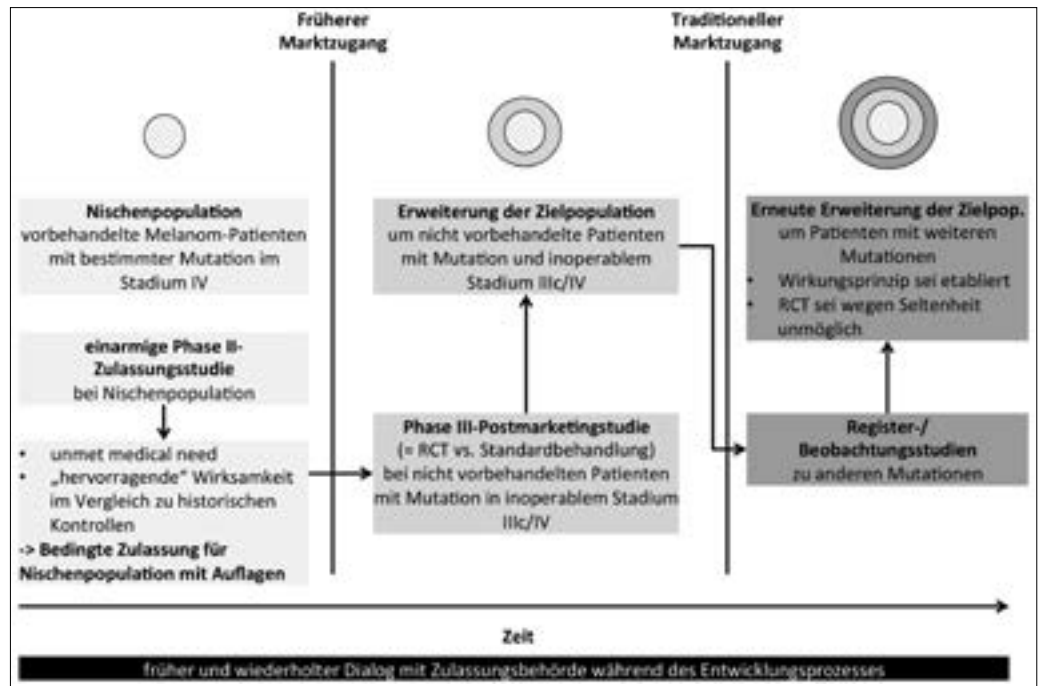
Früherer Marktzugang

Traditioneller Marktzugang

**Nischenpopulation**
vorbehandelte Melanom-Patienten mit bestimmter Mutation im Stadium IV

**einarmige Phase II-Zulassungsstudie**
bei Nischenpopulation

- unmet medical need
- „hervorragende" Wirksamkeit im Vergleich zu historischen Kontrollen

**-> Bedingte Zulassung für Nischenpopulation mit Auflagen**

**Erweiterung der Zielpopulation**
um nicht vorbehandelte Patienten mit Mutation und inoperablem Stadium IIIc/IV

**Phase III-Postmarketingstudie**
(= RCT vs. Standardbehandlung)
bei nicht vorbehandelten Patienten mit Mutation in inoperablem Stadium IIIc/IV

**Erneute Erweiterung der Zielpop.**
um Patienten mit weiteren Mutationen

- Wirkungsprinzip sei etabliert
- RCT sei wegen Seltenheit unmöglich

**Register-/ Beobachtungsstudien**
zu anderen Mutationen

Zeit

früher und wiederholter Dialog mit Zulassungsbehörde während des Entwicklungsprozesses